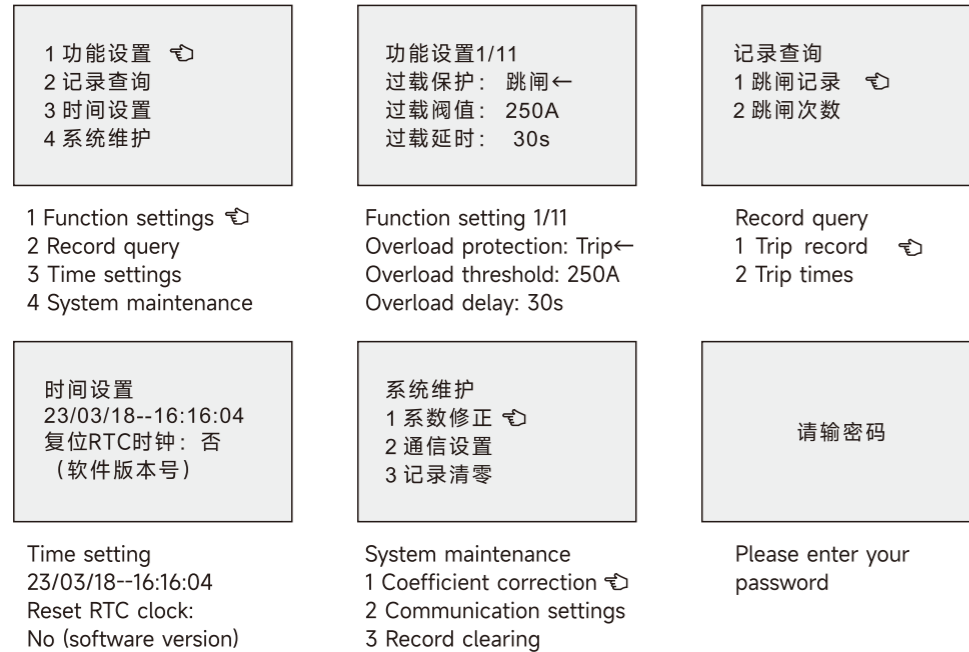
1 功能设置 ☜
2 记录查询
3 时间设置
4 系统维护

1 Function settings ☜
2 Record query
3 Time settings
4 System maintenance

功能设置1/11
过载保护： 跳闸←
过载阀值： 250A
过载延时： 30s

Function setting 1/11
Overload protection: Trip←
Overload threshold: 250A
Overload delay: 30s

记录查询
1 跳闸记录 ☜
2 跳闸次数

Record query
1 Trip record ☜
2 Trip times

时间设置
23/03/18--16:16:04
复位RTC时钟： 否
（软件版本号）

Time setting
23/03/18--16:16:04
Reset RTC clock:
No (software version)

系统维护
1 系数修正 ☜
2 通信设置
3 记录清零

System maintenance
1 Coefficient correction ☜
2 Communication settings
3 Record clearing

请输密码

Please enter your password